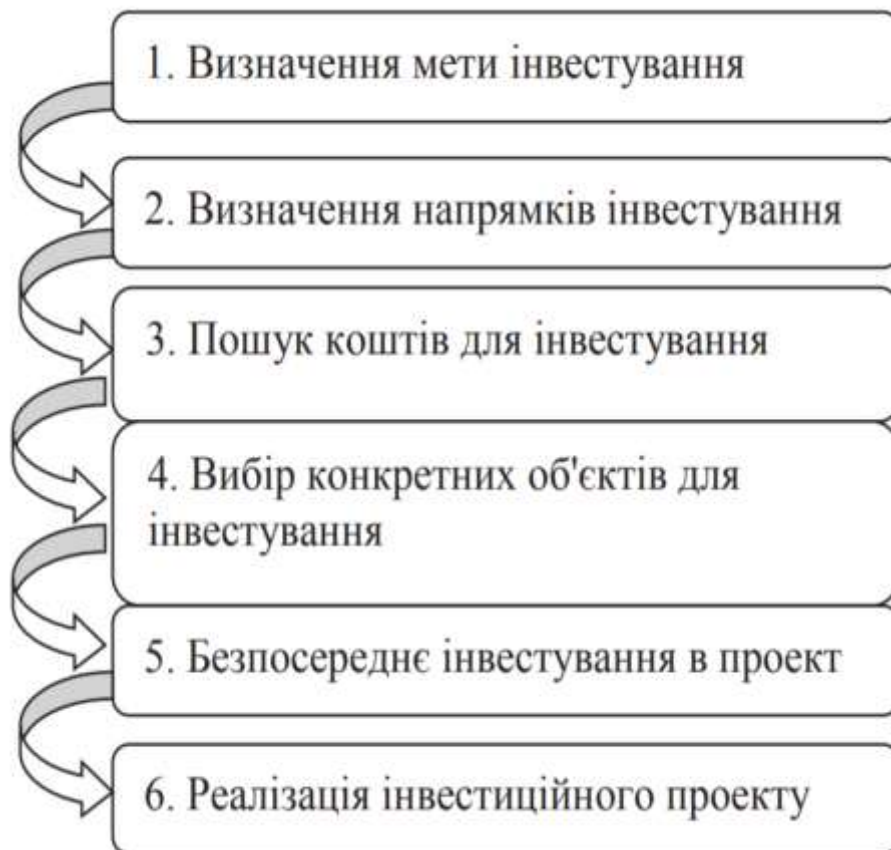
1. Визначення мети інвестування

2. Визначення напрямків інвестування

3. Пошук коштів для інвестування

4. Вибір конкретних об'єктів для інвестування

5. Безпосереднє інвестування в проект

6. Реалізація інвестиційного проекту